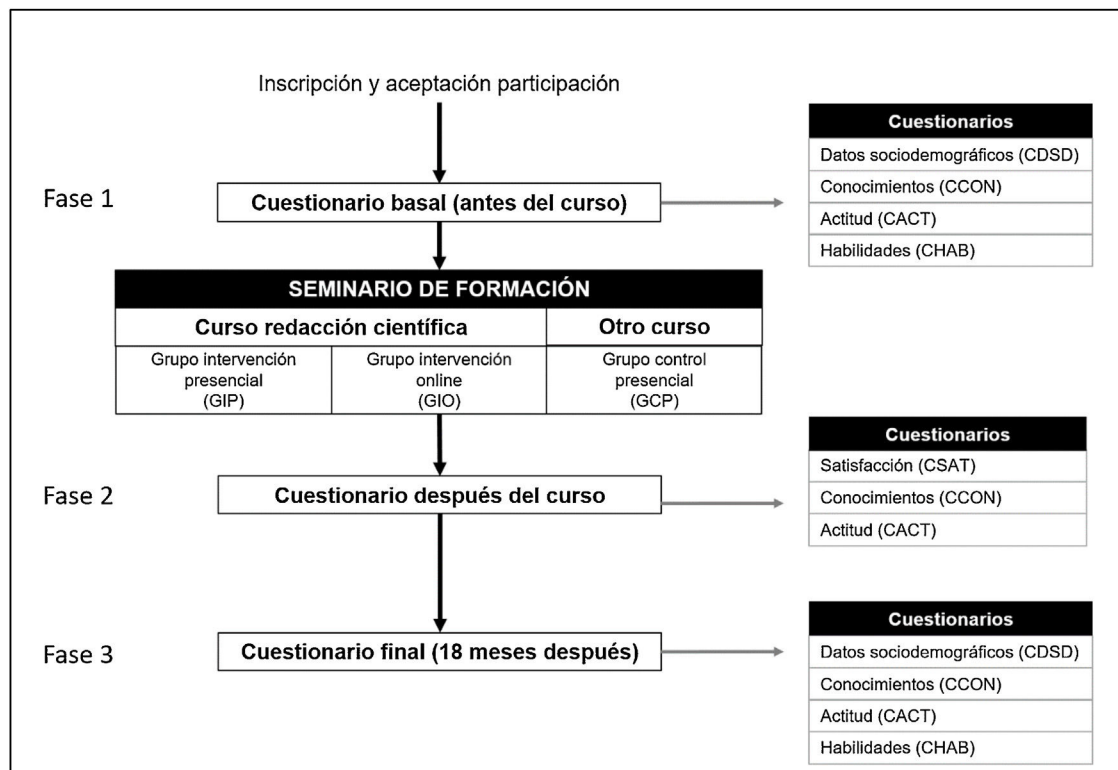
Inscripción y aceptación participación

Fase 1

Cuestionario basal (antes del curso)

| Cuestionarios |
|---|
| Datos sociodemográficos (CDSD) |
| Conocimientos (CCON) |
| Actitud (CACT) |
| Habilidades (CHAB) |

| SEMINARIO DE FORMACIÓN | | |
|---|---|---|
| Curso redacción científica | | Otro curso |
| Grupo intervención presencial (GIP) | Grupo intervención online (GIO) | Grupo control presencial (GCP) |

Fase 2

Cuestionario después del curso

| Cuestionarios |
|---|
| Satisfacción (CSAT) |
| Conocimientos (CCON) |
| Actitud (CACT) |

Fase 3

Cuestionario final (18 meses después)

| Cuestionarios |
|---|
| Datos sociodemográficos (CDSD) |
| Conocimientos (CCON) |
| Actitud (CACT) |
| Habilidades (CHAB) |